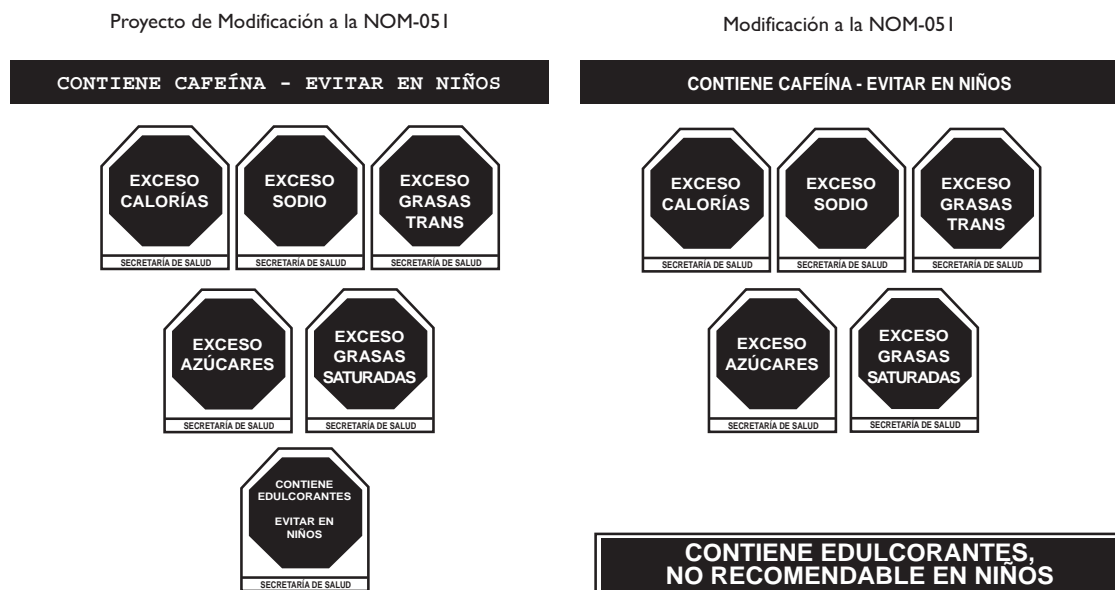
Proyecto de Modificación a la NOM-051

CONTIENE CAFEÍNA - EVITAR EN NIÑOS

EXCESO CALORÍAS
SECRETARÍA DE SALUD

EXCESO SODIO
SECRETARÍA DE SALUD

EXCESO GRASAS TRANS
SECRETARÍA DE SALUD

EXCESO AZÚCARES
SECRETARÍA DE SALUD

EXCESO GRASAS SATURADAS
SECRETARÍA DE SALUD

CONTIENE EDULCORANTES
EVITAR EN NIÑOS
SECRETARÍA DE SALUD

Modificación a la NOM-051

CONTIENE CAFEÍNA - EVITAR EN NIÑOS

EXCESO CALORÍAS
SECRETARÍA DE SALUD

EXCESO SODIO
SECRETARÍA DE SALUD

EXCESO GRASAS TRANS
SECRETARÍA DE SALUD

EXCESO AZÚCARES
SECRETARÍA DE SALUD

EXCESO GRASAS SATURADAS
SECRETARÍA DE SALUD

CONTIENE EDULCORANTES, NO RECOMENDABLE EN NIÑOS